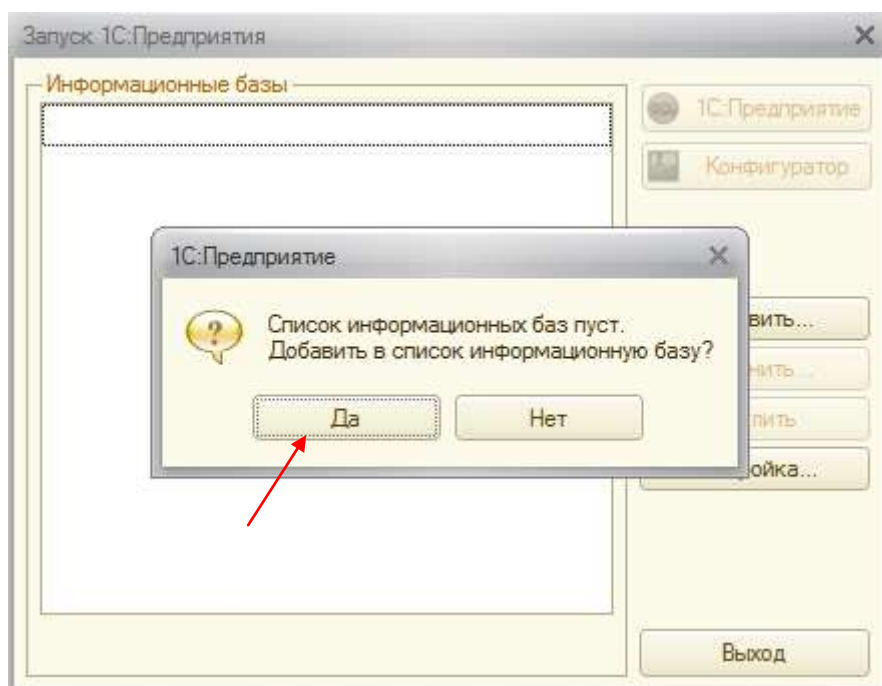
Запуск 1С:Предприятия

Информационные базы

1С:Предприятие

Конфигуратор

1С:Предприятие

Список информационных баз пуст.
Добавить в список информационную базу?

Да

Нет

вить...

нить...

лить

ойка...

Выход